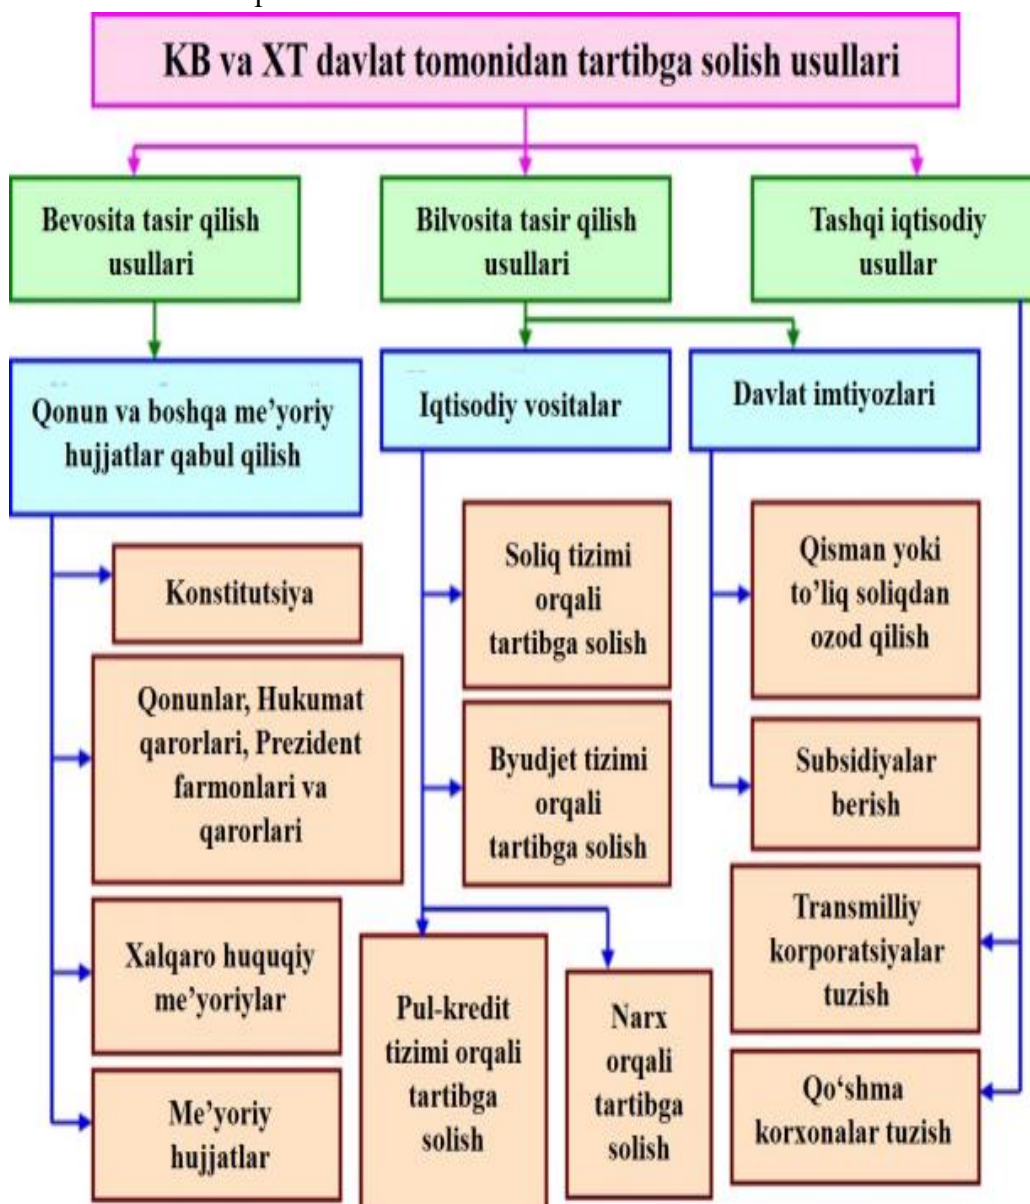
KB va XT davlat tomonidan tartibga solish usullari

Bevosita tasir qilish usullari

Bilvosita tasir qilish usullari

Tashqi iqtisodiy usullar

Qonun va boshqa me'yoriy hujjatlar qabul qilish

Konstitutsiya

Qonunlar, Hukumat qarorlari, Prezident farmonlari va qarorlari

Xalqaro huquqiy me'yoriylar

Me'yoriy hujjatlar

Iqtisodiy vositalar

Soliq tizimi orqali tartibga solish

Byudjet tizimi orqali tartibga solish

Pul-kredit tizimi orqali tartibga solish

Narx orqali tartibga solish

Davlat imtiyozlari

Qisman yoki to'liq soliqdan ozod qilish

Subsidiyalar berish

Transmilliy korporatsiyalar tuzish

Qo'shma korxonalar tuzish